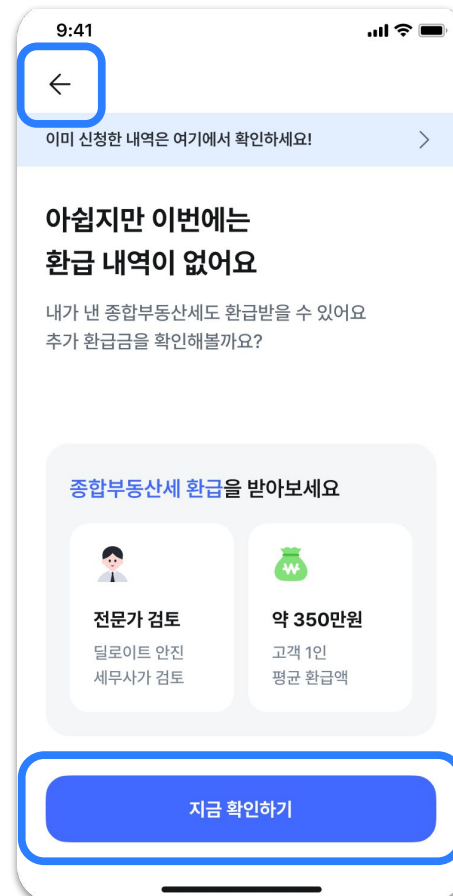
9:41

←

이미 신청한 내역은 여기에서 확인하세요! >

아쉽지만 이번에는
환급 내역이 없어요

내가 낸 종합부동산세도 환급받을 수 있어요
추가 환급금을 확인해볼까요?

종합부동산세 환급을 받아보세요

전문가 검토
딜로이트 안진
세무사가 검토

₩

약 350만원
고객 1인
평균 환급액

지금 확인하기